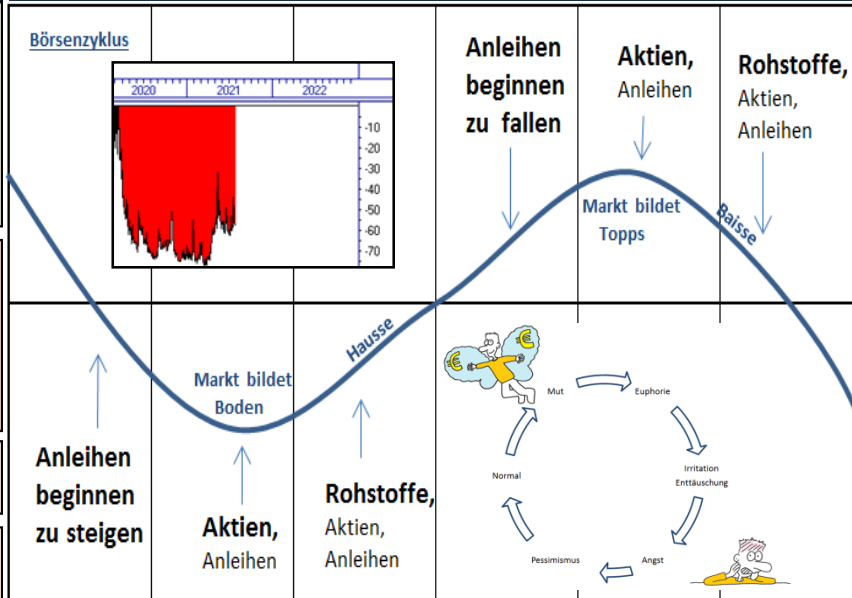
Börsenzyklus

2020 2021 2022

-10
-20
-30
-40
-50
-60
-70

Anleihen beginnen zu fallen

Aktien, Anleihen

Rohstoffe, Aktien, Anleihen

Markt bildet Topps

Baisse

Hausse

Markt bildet Boden

Anleihen beginnen zu steigen

Aktien, Anleihen

Rohstoffe, Aktien, Anleihen

Mut

Euphorie

Irritation Enttäuschung

Angst

Pessimismus

Normal